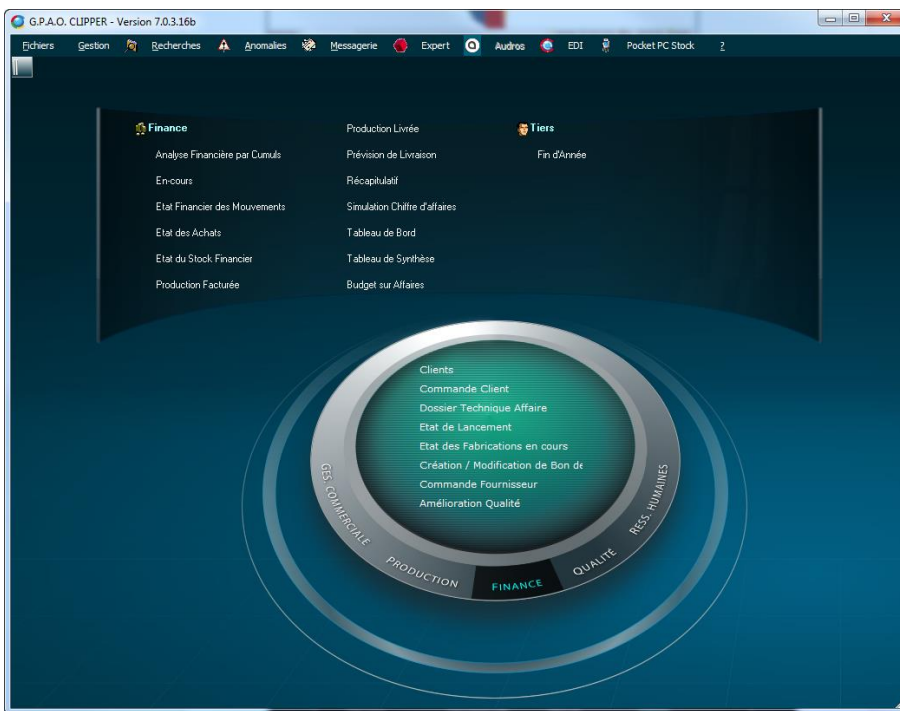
G.P.A.O. CLIPPER - Version 7.0.3.16b

Fichiers Gestion Recherches Anomalies Messagerie Expert Audros EDI Pocket PC Stock ?

Finance
Analyse Financière par Cumuls
En-cours
Etat Financier des Mouvements
Etat des Achats
Etat du Stock Financier
Production Facturée

Production Livrée
Prévision de Livraison
Récapitulatif
Simulation Chiffre d'affaires
Tableau de Bord
Tableau de Synthèse
Budget sur Affaires

Tiers
Fin d'Année

Clients
Commande Client
Dossier Technique Affaire
Etat de Lancement
Etat des Fabrications en cours
Création / Modification de Bon de
Commande Fournisseur
Amélioration Qualité

GES. COMMERCIALE
PRODUCTION
FINANCE
QUALITE
RESS. HUMAINES